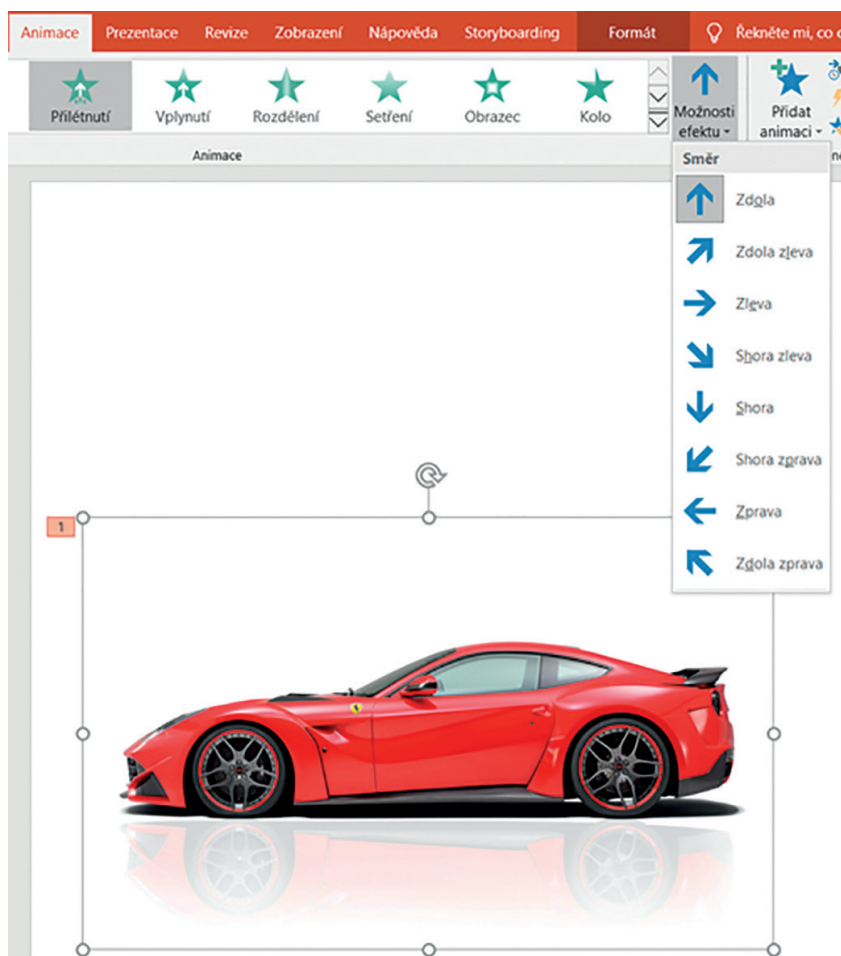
Animace Prezentace Revize Zobrazení Nápověda Storyboarding Formát Řekněte mi, co c

Přilétnutí Vplynutí Rozdělení Setření Obrazec Kolo

Možnosti efektu

Přidat animaci

Animace

Směr

Zdola

Zdola zleva

Zleva

Shora zleva

Shora

Shora zprava

Zprava

Zdola zprava

1